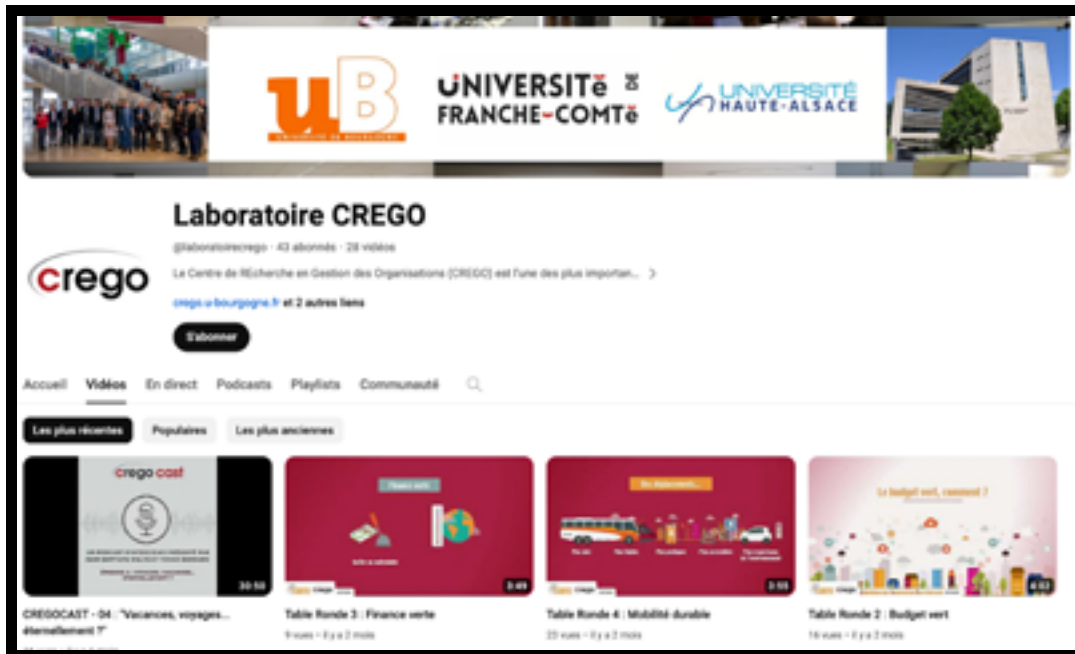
uB

UNIVERSITé FRANCHE-COMTé

UNIVERSITé HAUTE-ALSACE

Laboratoire CREGO

@laboratoirecrego · 43 abonnés · 28 vidéos

Le Centre de REcherche en Gestion des Organisations (CREGO) est l'une des plus importan... >

crego.u-bourgogne.fr et 2 autres liens

S'abonner

crego

Accueil Vidéos En direct Podcasts Playlists Communauté

Les plus récentes Populaires Les plus anciennes

crego cast

30:50

CREGOCAST - 04 : "Vacances, voyages... éternellement ?"

3:49

Table Ronde 3 : Finance verte

9 vues · il y a 2 mois

3:55

Table Ronde 4 : Mobilité durable

23 vues · il y a 2 mois

Le budget vert, comment ?

6:02

Table Ronde 2 : Budget vert

16 vues · il y a 2 mois